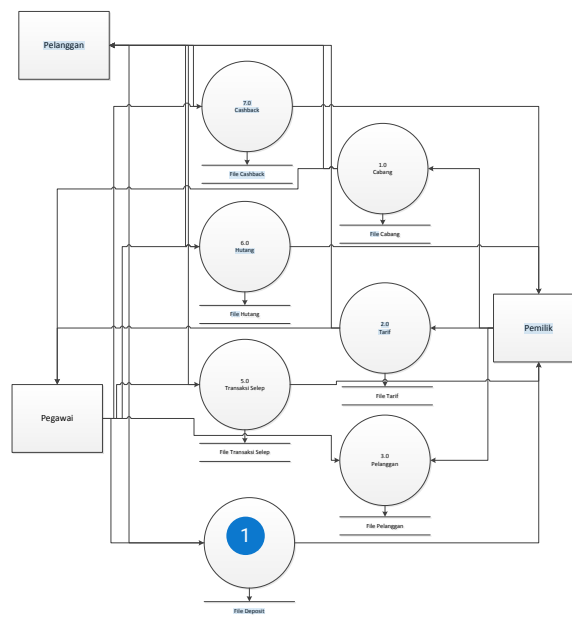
Pelanggan

7.0
Cashback

File Cashback

1.0
Cabang

File Cabang

6.0
Hutang

File Hutang

2.0
Tarif

Pemilik

5.0
Transaksi Selep

File Tarif

Pegawai

File Transaksi Selep

3.0
Pelanggan

File Pelanggan

1

File Deposit